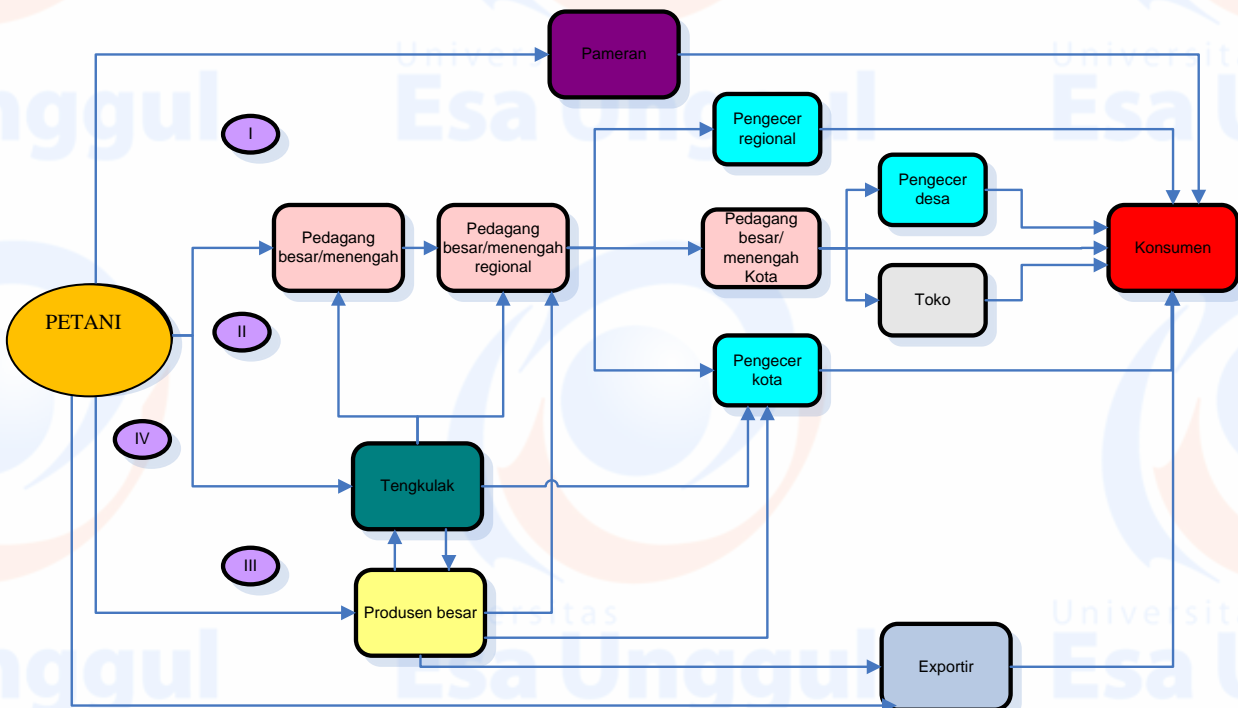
Pameran

I

Pengecer regional

Pengecer desa

Pedagang besar/menengah

Pedagang besar/menengah regional

Pedagang besar/ menengah Kota

Konsumen

Toko

PETANI

II

Pengecer kota

IV

Tengkulak

III

Produsen besar

Exportir

Universitas Esa Unggul